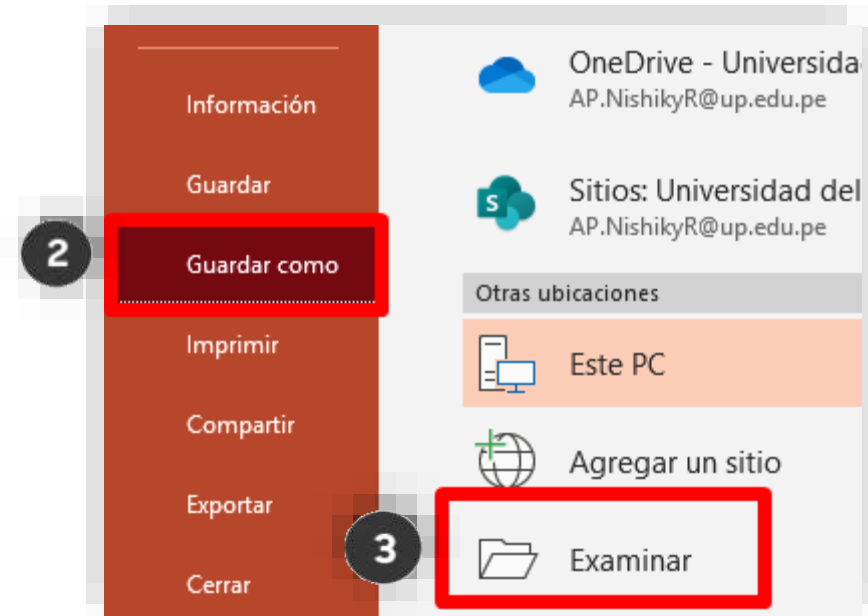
Información

Guardar

2

Guardar como

Imprimir

Compartir

Exportar

Cerrar

OneDrive - Universida

AP.NishikyR@up.edu.pe

Sitios: Universidad del

AP.NishikyR@up.edu.pe

Otras ubicaciones

Este PC

Agregar un sitio

3

Examinar